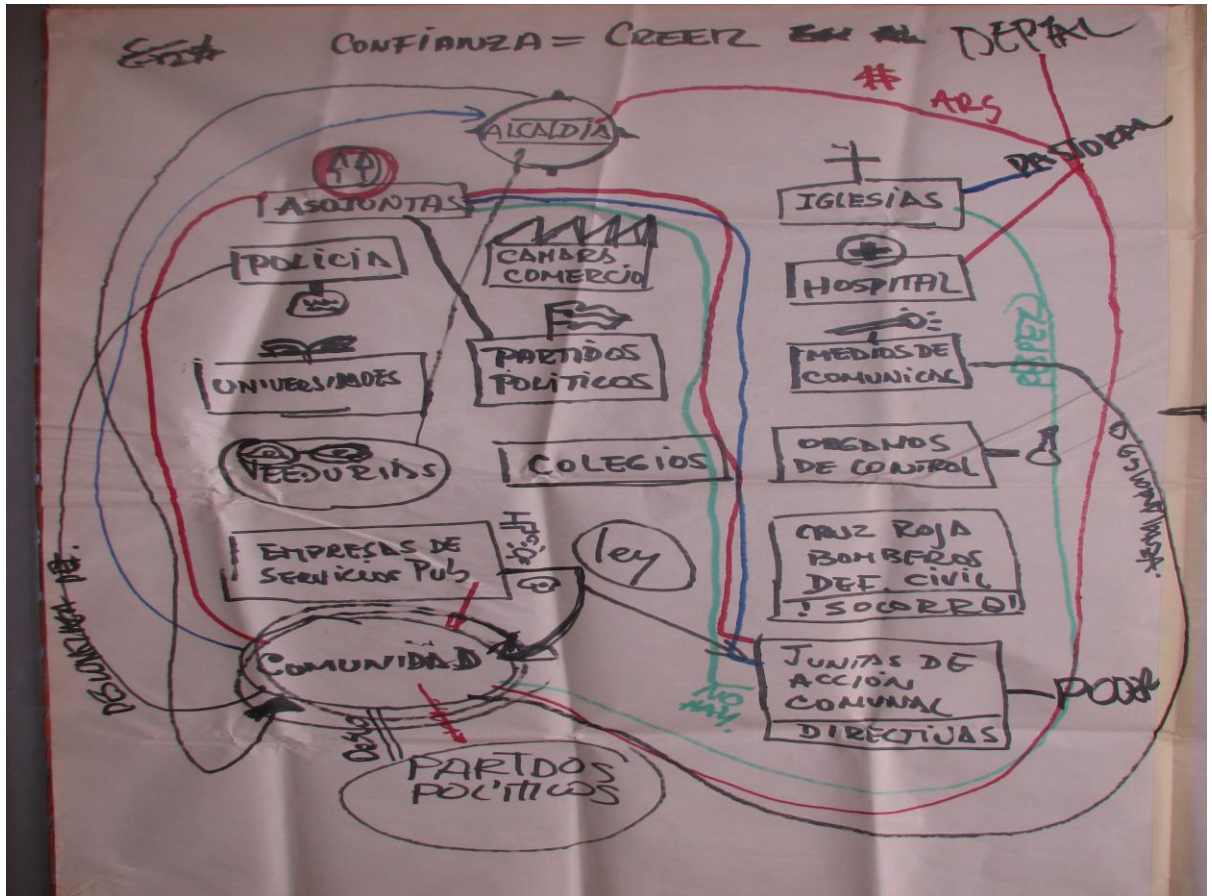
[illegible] CONFIANZA = CREER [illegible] DEPAL

ARS

ALCALDIA

ASOJUNTAS

IGLESIAS

PASTORAL

POLICIA

CAMARA COMERCIO

HOSPITAL

UNIVERSIDADES

PARTIDOS POLITICOS

MEDIOS DE COMUNICAC

REPREZ

VEEDURIAS

COLEGIOS

ORGANOS DE CONTROL

EMPRESAS DE SERVICIOS PUB

ley

CRUZ ROJA BOMBEROS DEF. CIVIL !SOCORRO!

DESCONFIANZA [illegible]

COMUNIDAD

JUNTAS DE ACCION COMUNAL

DIRECTIVAS

POD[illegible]

NO HAY

PARTIDOS POLITICOS